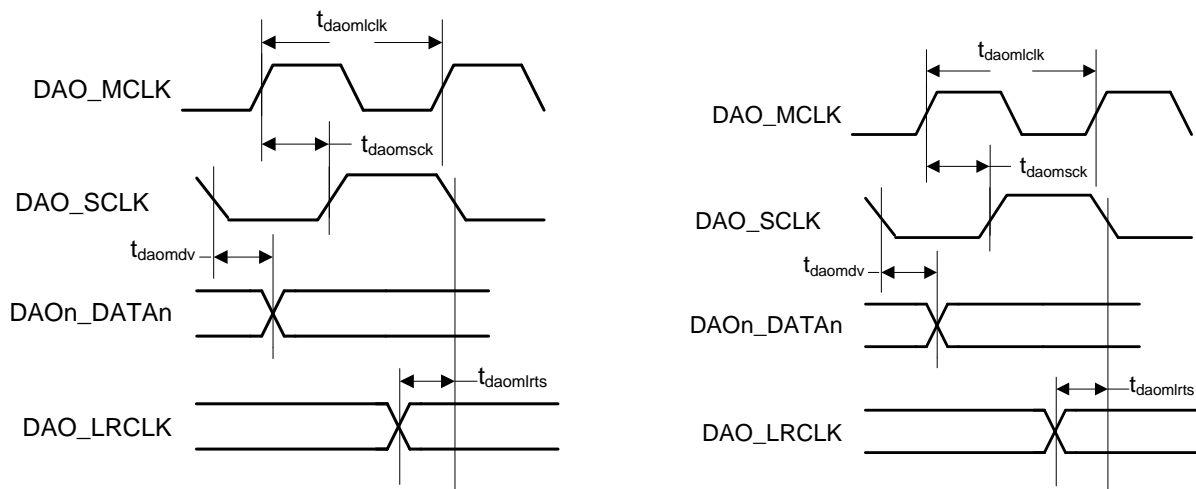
$t_{daomlclk}$

DAO_MCLK

$t_{daomsck}$

DAO_SCLK

$t_{daomdv}$

DAOn_DATAn

$t_{daomlrts}$

DAO_LRCLK

$t_{daomlclk}$

DAO_MCLK

$t_{daomsck}$

DAO_SCLK

$t_{daomdv}$

DAOn_DATAn

$t_{daomlrts}$

DAO_LRCLK